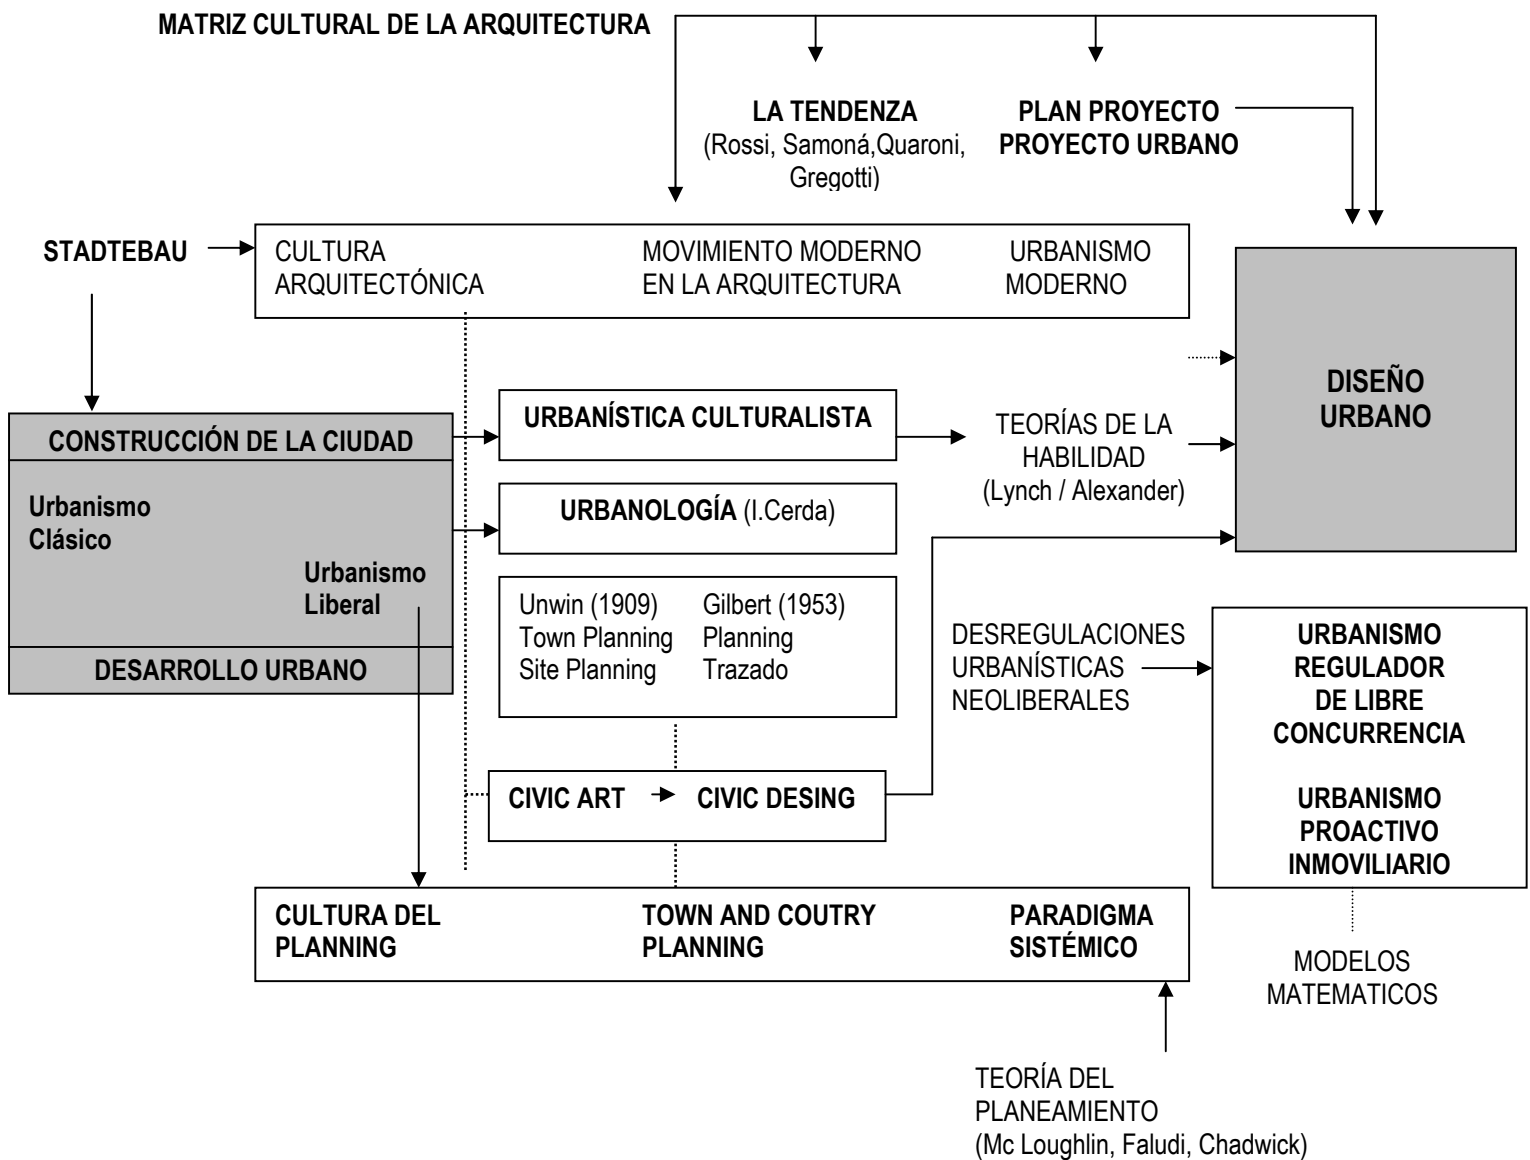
MATRIZ CULTURAL DE LA ARQUITECTURA

LA TENDENZA
(Rossi, Samoná,Quaroni, Gregotti)

PLAN PROYECTO
PROYECTO URBANO

STADTEBAU

CULTURA ARQUITECTÓNICA

MOVIMIENTO MODERNO EN LA ARQUITECTURA

URBANISMO MODERNO

DISEÑO URBANO

CONSTRUCCIÓN DE LA CIUDAD

Urbanismo Clásico

Urbanismo Liberal

DESARROLLO URBANO

URBANÍSTICA CULTURALISTA

TEORÍAS DE LA HABILIDAD
(Lynch / Alexander)

URBANOLOGÍA (I.Cerda)

Unwin (1909)
Town Planning
Site Planning

Gilbert (1953)
Planning
Trazado

DESREGULACIONES URBANÍSTICAS NEOLIBERALES

URBANISMO REGULADOR DE LIBRE CONCURRENCIA

URBANISMO PROACTIVO INMOVILIARIO

CIVIC ART → CIVIC DESING

CULTURA DEL PLANNING

TOWN AND COUTRY PLANNING

PARADIGMA SISTÉMICO

MODELOS MATEMATICOS

TEORÍA DEL PLANEAMIENTO
(Mc Loughlin, Faludi, Chadwick)